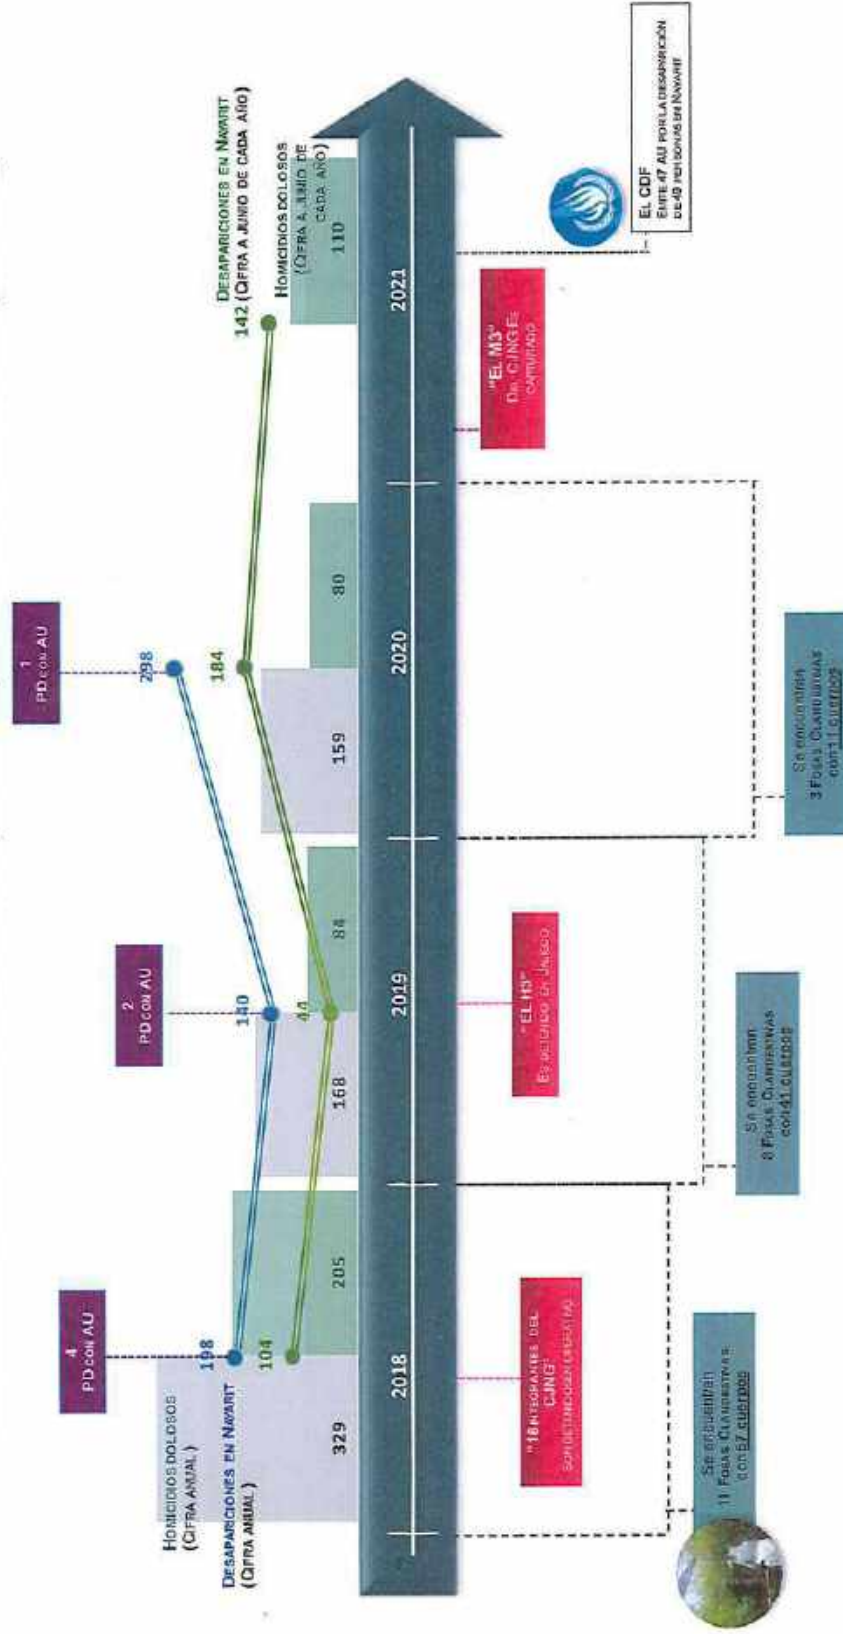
Homicidios dolosos (Cifra anual)

Desapariciones en Nayarit (Cifra anual)

4 PD con AU

198

104

329

205

2018

"18 integrantes del CJNG" son detenidos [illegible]

Se encuentran 11 Fosas Clandestinas con 67 cuerpos

2 PD con AU

140

44

168

84

2019

"El H5" Es detenido en Jalisco

Se encuentran 8 Fosas Clandestinas con 41 cuerpos

1 PD con AU

298

184

159

80

2020

Se encuentran 3 Fosas Clandestinas con 11 cuerpos

Desapariciones en Nayarit 142 (Cifra a junio de cada año)

Homicidios dolosos (Cifra a junio de cada año)

110

2021

"El M3" Del CJNG es capturado

El CDF Emite 47 AU por la desaparición de 49 personas en Nayarit